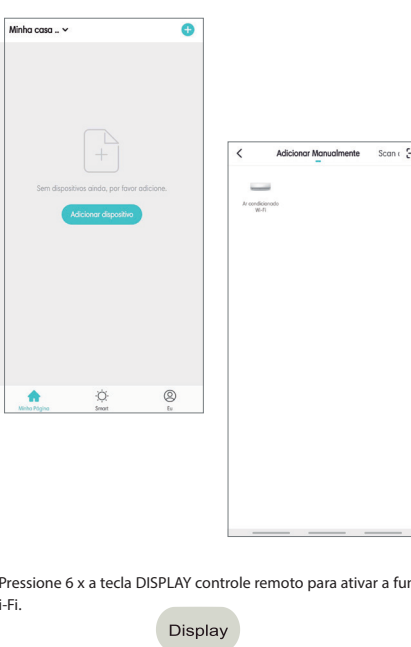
Minha casa .. ⌄

Sem dispositivos ainda, por favor adicione.

Adicionar dispositivo

Minha Página
Smart
Eu

<
Adicionar Manualmente
Scan

Ar condicionado Wi-Fi

Pressione 6 x a tecla DISPLAY controle remoto para ativar a fur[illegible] i-Fi.

Display